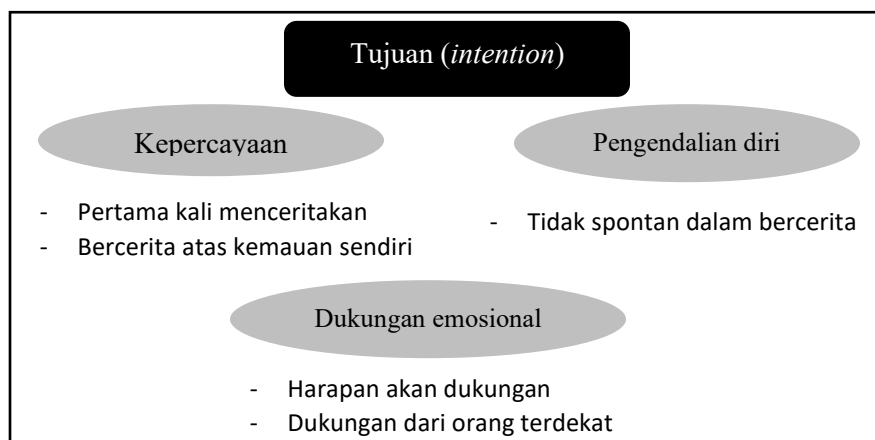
Tujuan (*intention*)

Kepercayaan

- Pertama kali menceritakan
- Bercerita atas kemauan sendiri

Pengendalian diri

- Tidak spontan dalam bercerita

Dukungan emosional

- Harapan akan dukungan
- Dukungan dari orang terdekat